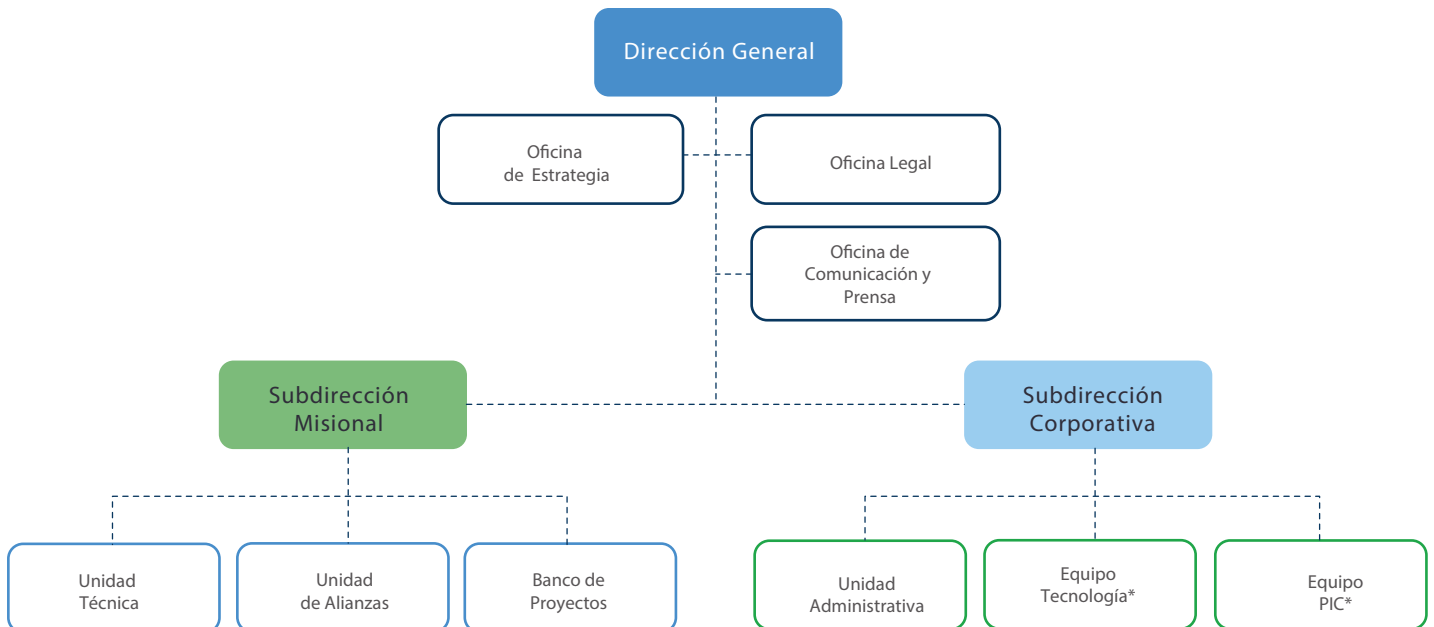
Dirección General

Oficina de Estrategia

Oficina Legal

Oficina de Comunicación y Prensa

Subdirección Misional

Subdirección Corporativa

Unidad Técnica

Unidad de Alianzas

Banco de Proyectos

Unidad Administrativa

Equipo Tecnología*

Equipo PIC*